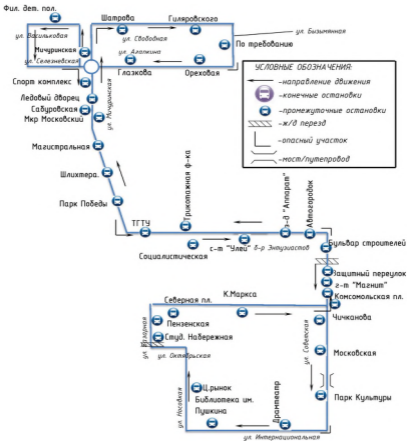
Фил. дет. пол.
ул. Васильковая
Мичуринская
ул. Селезневская
Шапрова
ул. Свободная
Гиляровского
ул. Агапкина
По требованию
ул. Бызыманная
Глазкова
Ореховая
Спорт комплекс
Ледовый дворец
Сабуровская
Мкр Московский
ул. Мичуринская
УСЛОВНЫЕ ОБОЗНАЧЕНИЯ:
–направление движения
–конечные остановки
–промежуточные остановки
–ж/д переезд
–опасный участок
–мост/путепровод
Магистральная
Шлихтера
Парк Победы
Трикотажная ф-ка
з-д "Аппарат"
Автоагрегат
ТГТУ
Социалистическая
с-т "Улей"
8-р Энтузиастов
Бульвар строителей
Защитный переулок
г-т "Магнит"
Комсомольская пл.
Северная пл.
К.Маркса
ул. Пролетарская
Пензенская
Студ. Набережная
ул. Октябрьская
ул. Советская
Чичканова
Московская
Ц.рынок
Библиотека им. Пушкина
ул. Набережная
Дворец
Парк Культуры
ул. Интернациональная